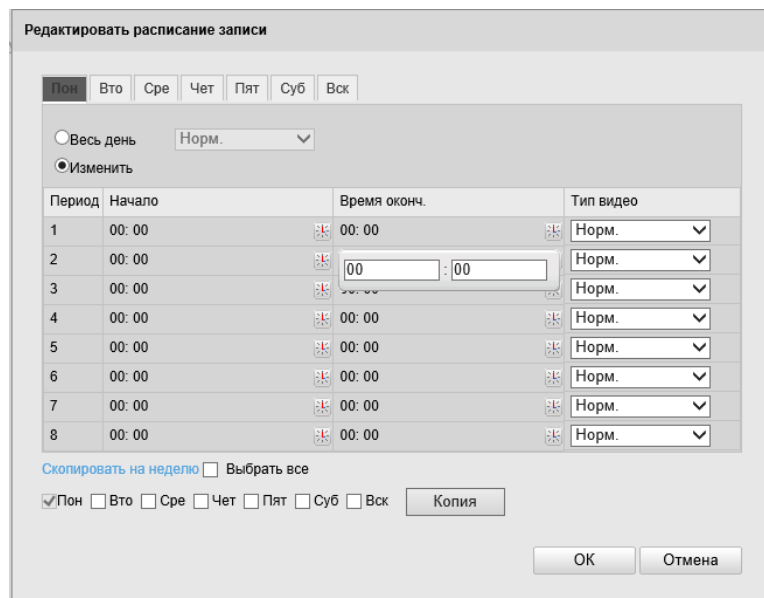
Редактировать расписание записи

Пон Вто Сре Чет Пят Суб Вск

Весь день Норм.

Изменить

| Период | Начало | Время оконч. | Тип видео |
|---|---|---|---|
| 1 | 00: 00 | 00: 00 | Норм. |
| 2 | 00: 00 | 00 : 00 | Норм. |
| 3 | 00: 00 | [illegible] | Норм. |
| 4 | 00: 00 | 00: 00 | Норм. |
| 5 | 00: 00 | 00: 00 | Норм. |
| 6 | 00: 00 | 00: 00 | Норм. |
| 7 | 00: 00 | 00: 00 | Норм. |
| 8 | 00: 00 | 00: 00 | Норм. |

Скопировать на неделю Выбрать все

Пон Вто Сре Чет Пят Суб Вск Копия

OK Отмена